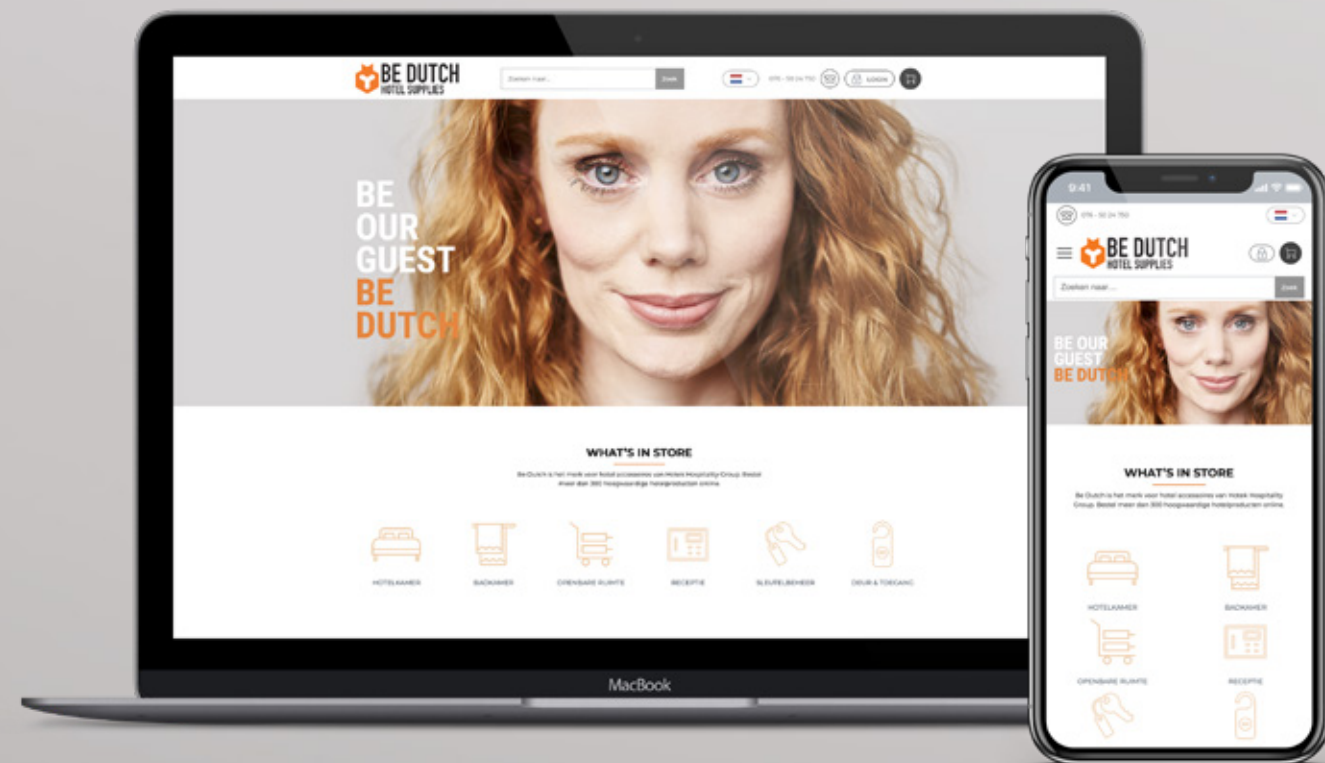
BE DUTCH
HOTEL SUPPLIES

Zoeken naar...
Zoek

076 - 50 24 750
LOGIN

BE
OUR
GUEST
BE
DUTCH

WHAT'S IN STORE

Be Dutch is het merk voor hotel accessoires van Hotek Hospitality Group. Bestel meer dan 300 hoogwaardige hotelproducten online.

HOTELKAMER
BADKAMER
OPENBARE RUIMTE
RECEPTIE
SLEUTELBEHEER
DEUR & TOEGANG

MacBook

9:41

076 - 50 24 750

BE DUTCH
HOTEL SUPPLIES

Zoeken naar...
Zoek

BE OUR
GUEST
BE DUTCH

WHAT'S IN STORE

Be Dutch is het merk voor hotel accessoires van Hotek Hospitality Group. Bestel meer dan 300 hoogwaardige hotelproducten online.

HOTELKAMER
BADKAMER
OPENBARE RUIMTE
RECEPTIE